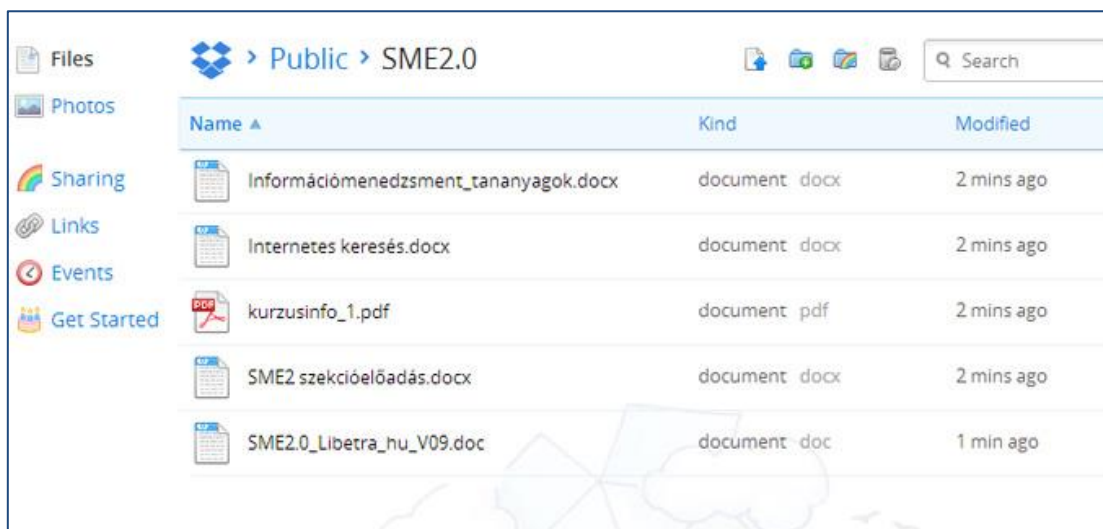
Files
Photos
Sharing
Links
Events
Get Started

> Public > SME2.0

Search

| Name ▲ | Kind | Modified |
|---|---|---|
| Információmenedzsment_tananyagok.docx | document docx | 2 mins ago |
| Internetes keresés.docx | document docx | 2 mins ago |
| kurzusinfo_1.pdf | document pdf | 2 mins ago |
| SME2 szekcióelőadás.docx | document docx | 2 mins ago |
| SME2.0_Libetra_hu_V09.doc | document doc | 1 min ago |